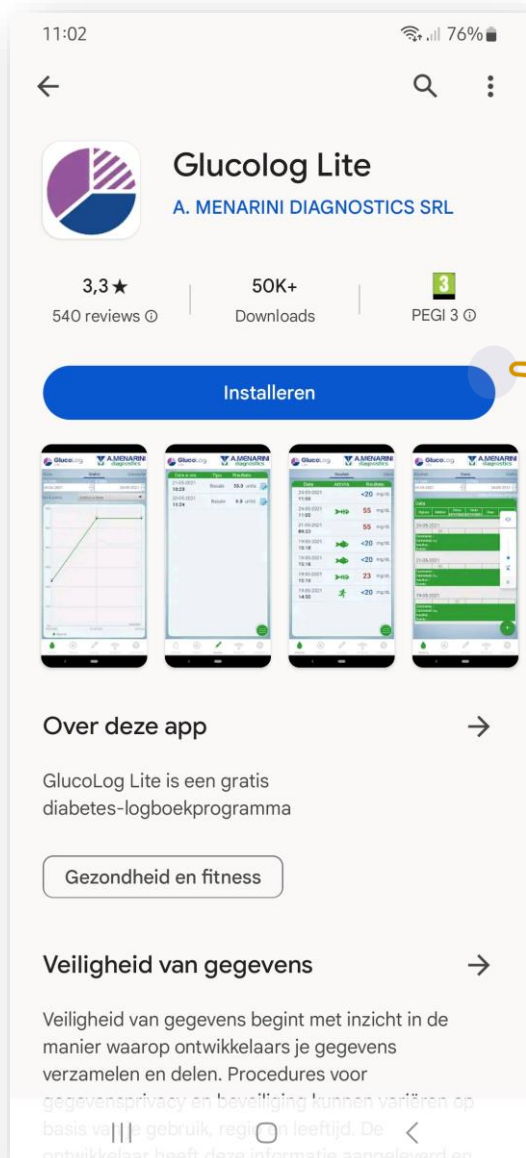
11:02

76%

Glucolog Lite

A. MENARINI DIAGNOSTICS SRL

3,3 ★
540 reviews ⓘ

50K+
Downloads

3
PEGI 3 ⓘ

Installeren

Over deze app

GlucoLog Lite is een gratis diabetes-logboekprogramma

Gezondheid en fitness

Veiligheid van gegevens

Veiligheid van gegevens begint met inzicht in de manier waarop ontwikkelaars je gegevens verzamelen en delen. Procedures voor gegevensprivacy en beveiliging kunnen variëren op basis van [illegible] gebruik, regio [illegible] leeftijd. De ontwikkelaar heeft deze informatie aangeleverd en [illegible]